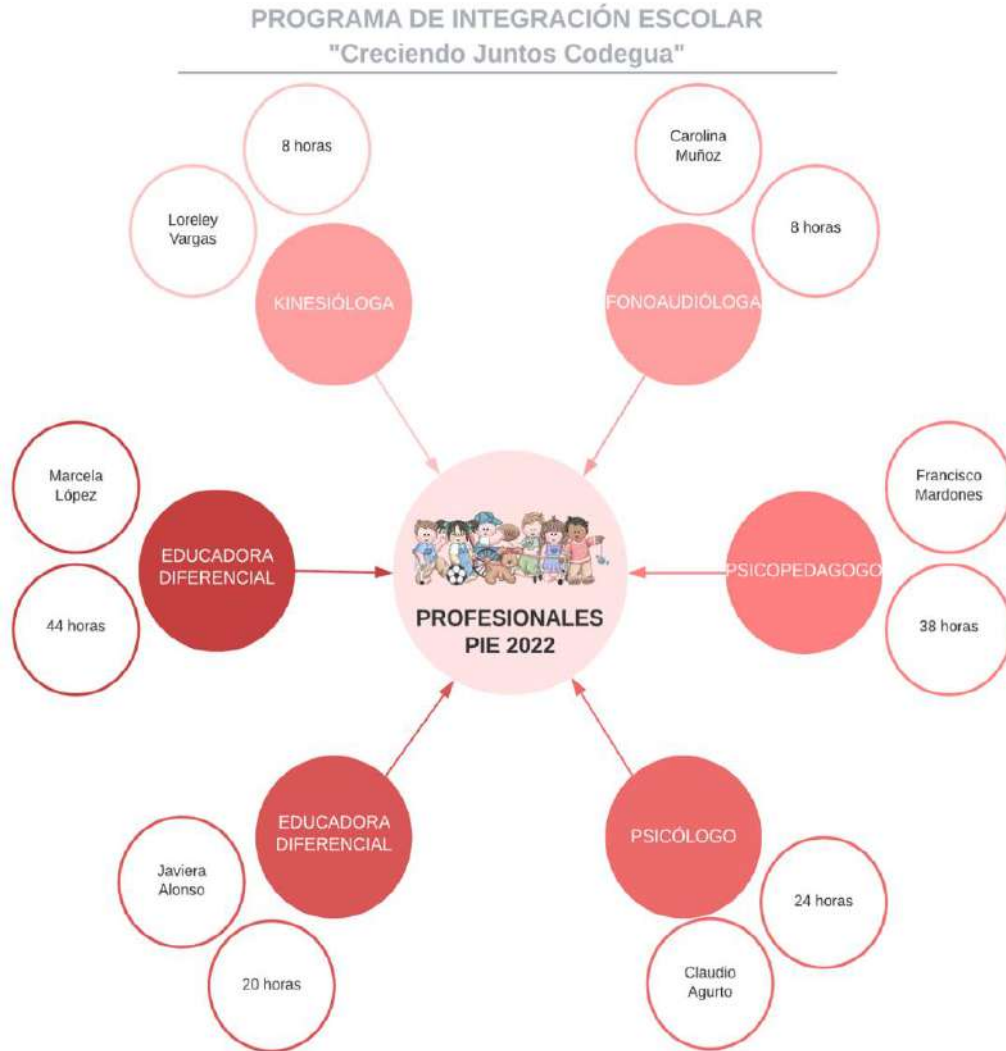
PROGRAMA DE INTEGRACIÓN ESCOLAR
"Creciendo Juntos Codegua"

8 horas

Loreley Vargas

KINESIÓLOGA

Carolina Muñoz

8 horas

FONOAUDIÓLOGA

Marcela López

EDUCADORA DIFERENCIAL

44 horas

PROFESIONALES PIE 2022

Francisco Mardones

PSICOPEDAGOGO

38 horas

EDUCADORA DIFERENCIAL

Javiera Alonso

20 horas

PSICÓLOGO

24 horas

Claudio Agurto